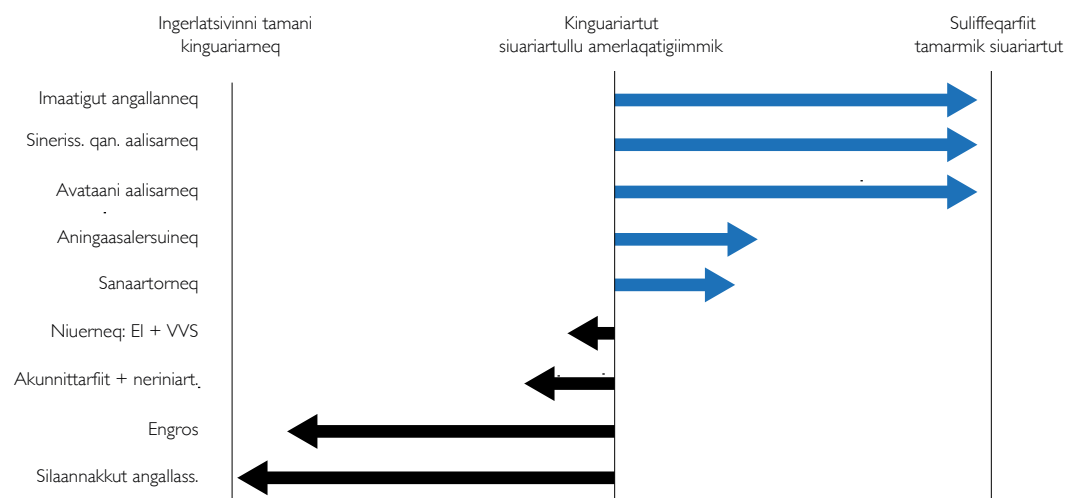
Ingerlatsivinni tamani kinguariarneq

Kinguariartut siuariartullu amerlaqatigiimmik

Suliffeqarfiit tamarmik siuariartut

Imaatigut angallanneq

Sineriss. qan. aalisarneq

Avataani aalisarneq

Aningaasalersuineq

Sanaartorneq

Niuerneq: El + VVS

Akunnittarfiit + neriniart.

Engros

Silaannakkut angallass.